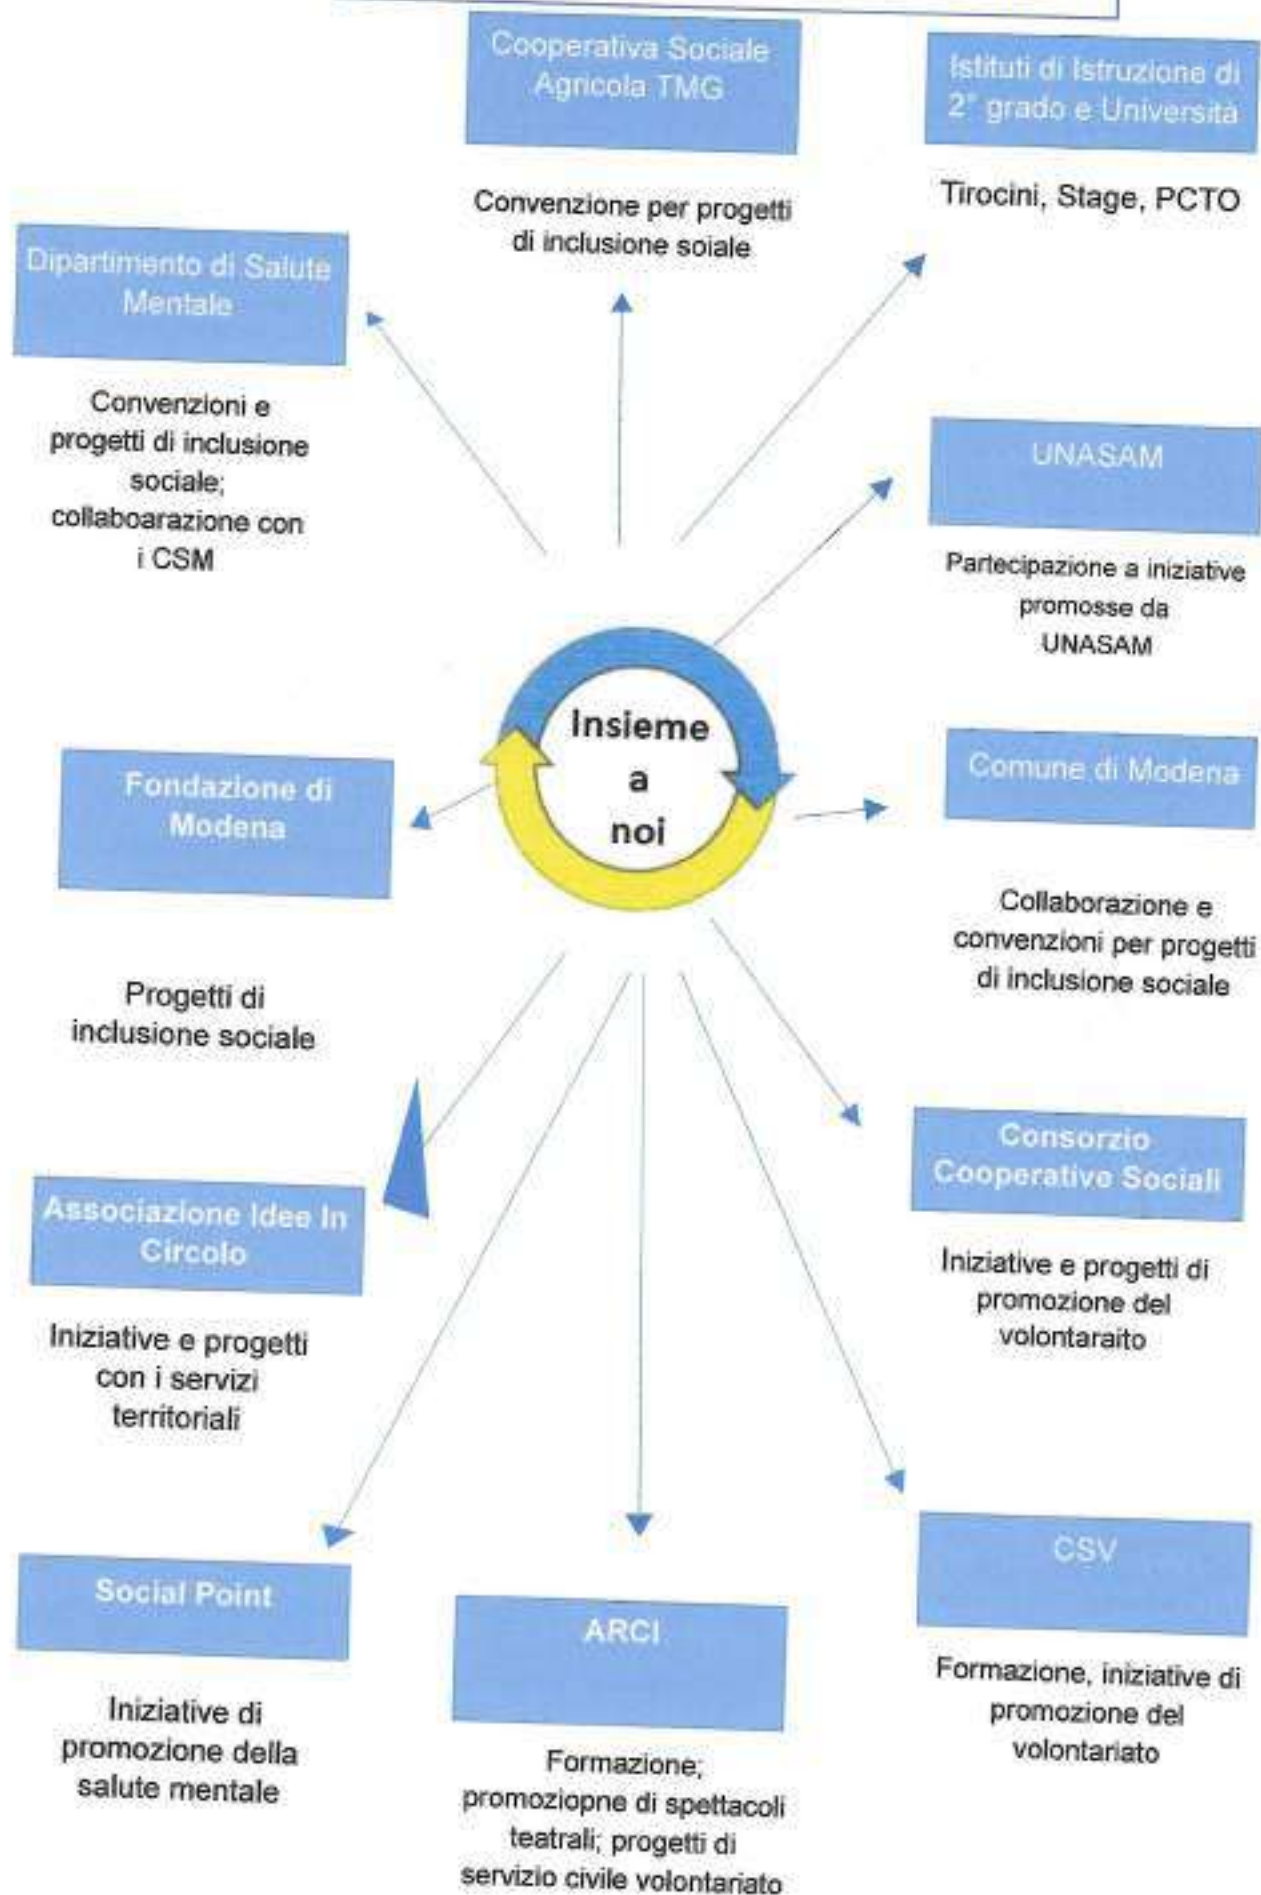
Cooperativa Sociale Agricola TMG

Convenzione per progetti di inclusione soiale

Istituti di Istruzione di 2° grado e Università

Tirocini, Stage, PCTO

Dipartimento di Salute Mentale

Convenzioni e progetti di inclusione sociale; collaboarazione con i CSM

UNASAM

Partecipazione a iniziative promosse da UNASAM

Insieme a noi

Fondazione di Modena

Progetti di inclusione sociale

Comune di Modena

Collaborazione e convenzioni per progetti di inclusione sociale

Consorzio Cooperative Sociali

Iniziative e progetti di promozione del volontaraito

Associazione Idee In Circolo

Iniziative e progetti con i servizi territoriali

Social Point

Iniziative di promozione della salute mentale

ARCI

Formazione; promoziopne di spettacoli teatrali; progetti di servizio civile volontariato

CSV

Formazione, iniziative di promozione del volontariato